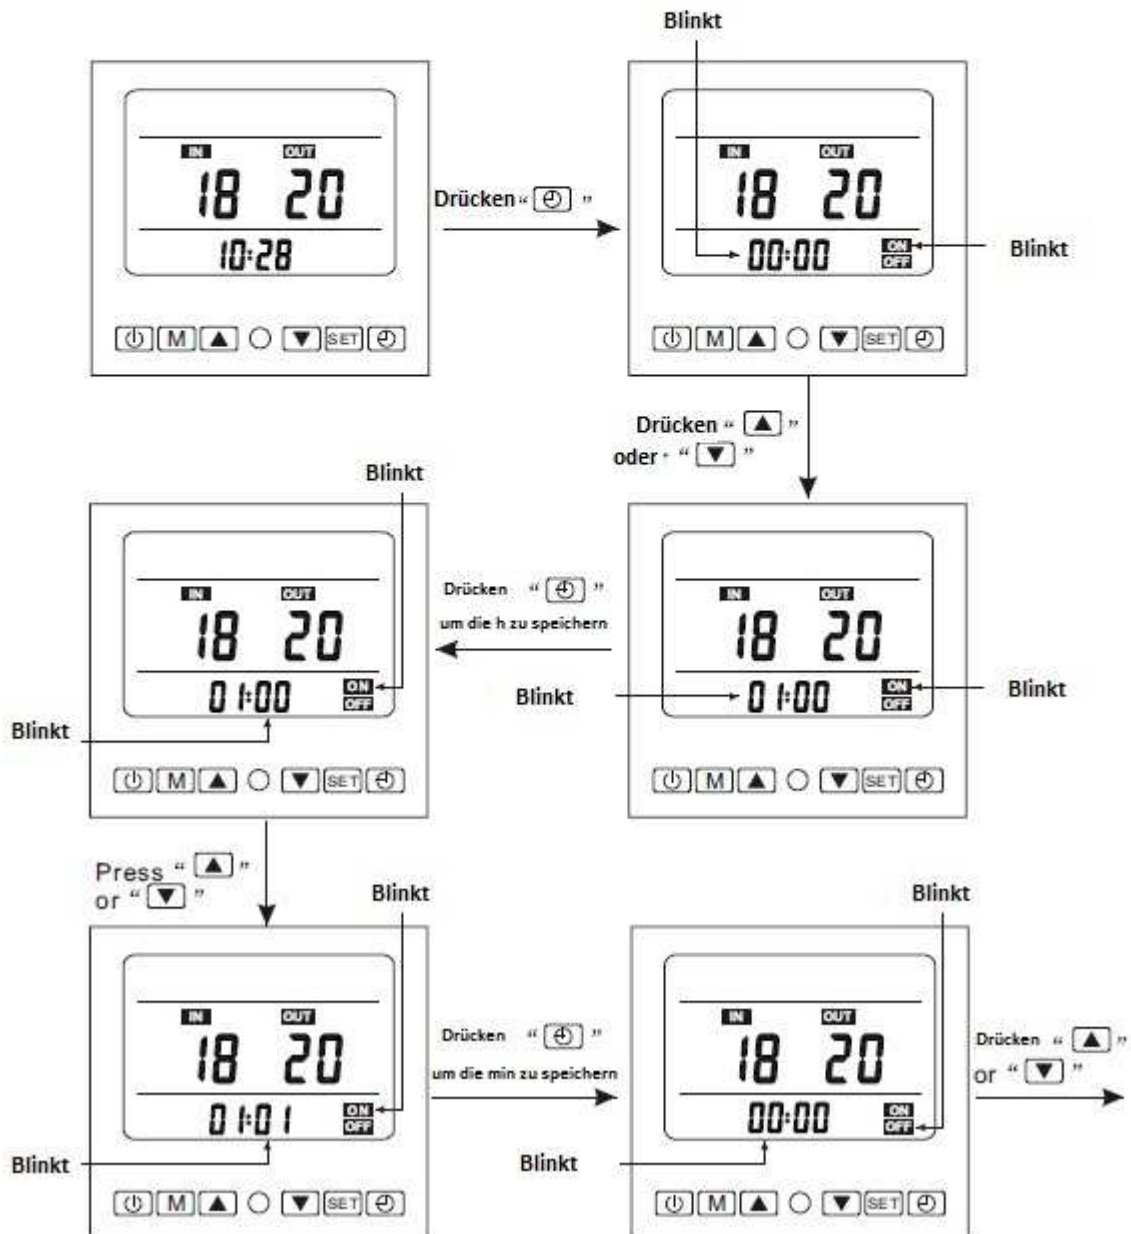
IN OUT
18 20
10:28
M SET

Drücken " "

Blinkt

IN OUT
18 20
00:00 ON OFF
Blinkt
M SET

Drücken " ▲ "
oder " ▼ "

Blinkt

IN OUT
18 20
01:00 ON OFF
Blinkt
M SET

Drücken " "
um die h zu speichern

IN OUT
18 20
01:00 ON OFF
Blinkt
Blinkt
M SET

Press " ▲ "
or " ▼ "

Blinkt

IN OUT
18 20
01:01 ON OFF
Blinkt
M SET

Drücken " "
um die min zu speichern

Blinkt

IN OUT
18 20
00:00 ON OFF
Blinkt
M SET

Drücken " ▲ "
or " ▼ "